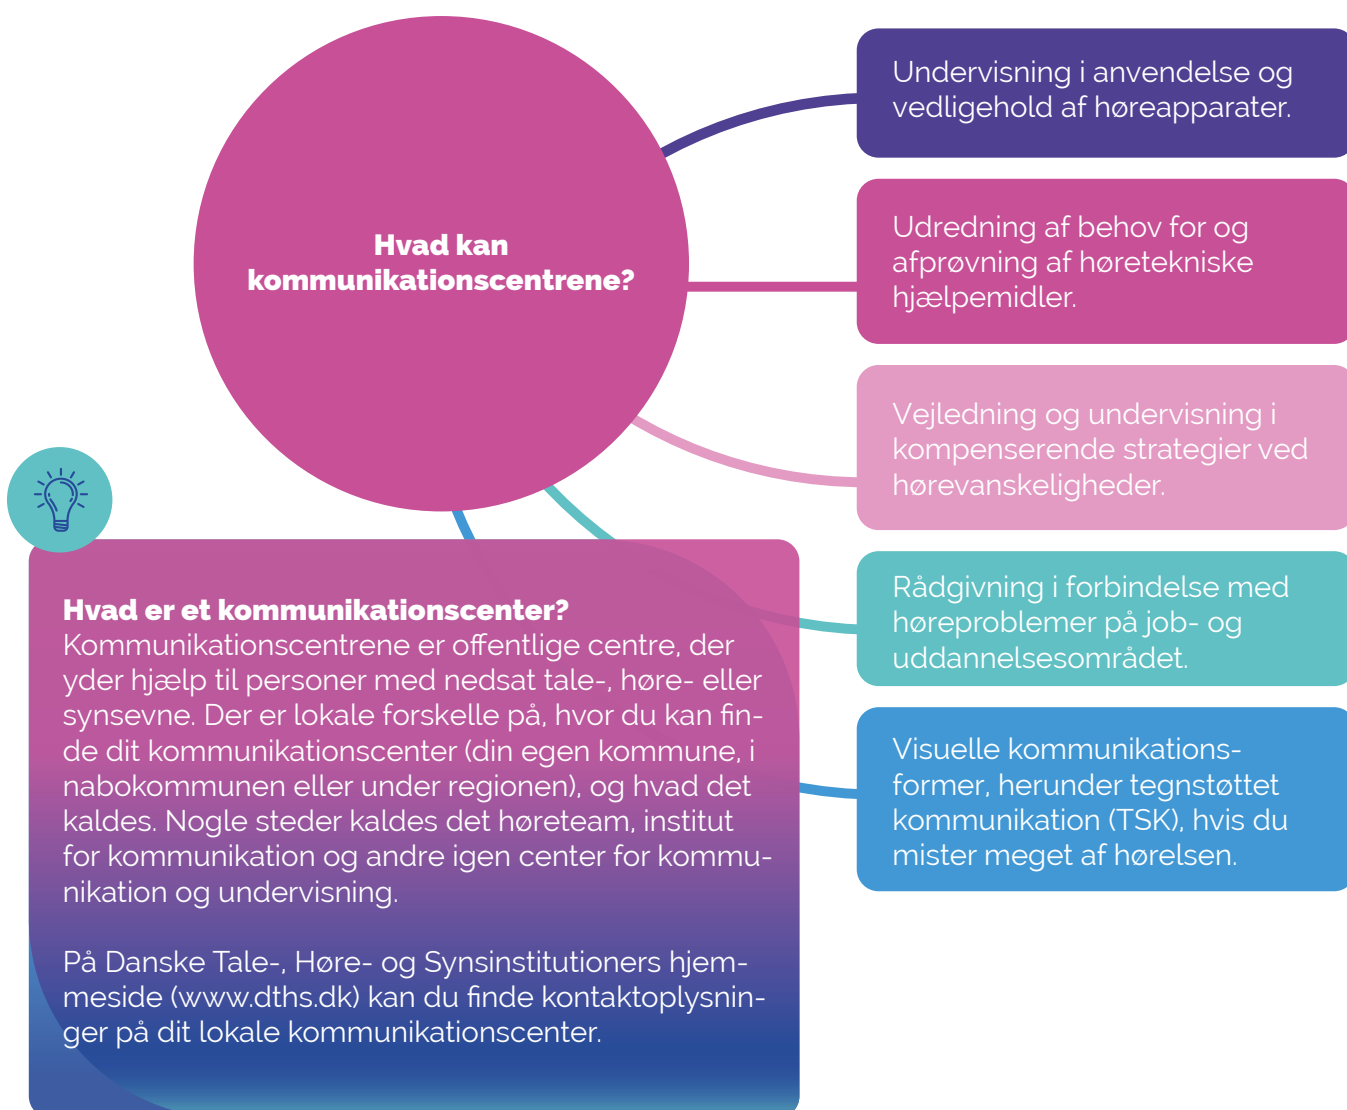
Hvad kan kommunikationscentrene?

Undervisning i anvendelse og vedligehold af høreapparater.

Udredning af behov for og afprøvning af høretekniske hjælpemidler.

Vejledning og undervisning i kompenserende strategier ved hørevanskeligheder.

Rådgivning i forbindelse med høreproblemer på job- og uddannelsesområdet.

Visuelle kommunikationsformer, herunder tegnstøttet kommunikation (TSK), hvis du mister meget af hørelsen.

Hvad er et kommunikationscenter?
Kommunikationscentrene er offentlige centre, der yder hjælp til personer med nedsat tale-, høre- eller synsevne. Der er lokale forskelle på, hvor du kan finde dit kommunikationscenter (din egen kommune, i nabokommunen eller under regionen), og hvad det kaldes. Nogle steder kaldes det høreteam, institut for kommunikation og andre igen center for kommunikation og undervisning.

På Danske Tale-, Høre- og Synsinstitutioners hjemmeside (www.dths.dk) kan du finde kontaktoplysninger på dit lokale kommunikationscenter.